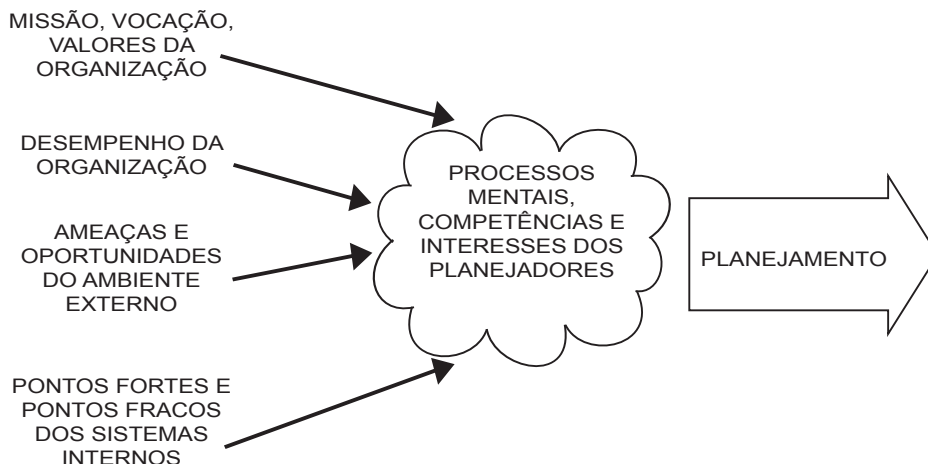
MISSÃO, VOCAÇÃO, VALORES DA ORGANIZAÇÃO

DESEMPENHO DA ORGANIZAÇÃO

AMEAÇAS E OPORTUNIDADES DO AMBIENTE EXTERNO

PONTOS FORTES E PONTOS FRACOS DOS SISTEMAS INTERNOS

PROCESSOS MENTAIS, COMPETÊNCIAS E INTERESSES DOS PLANEJADORES

PLANEJAMENTO